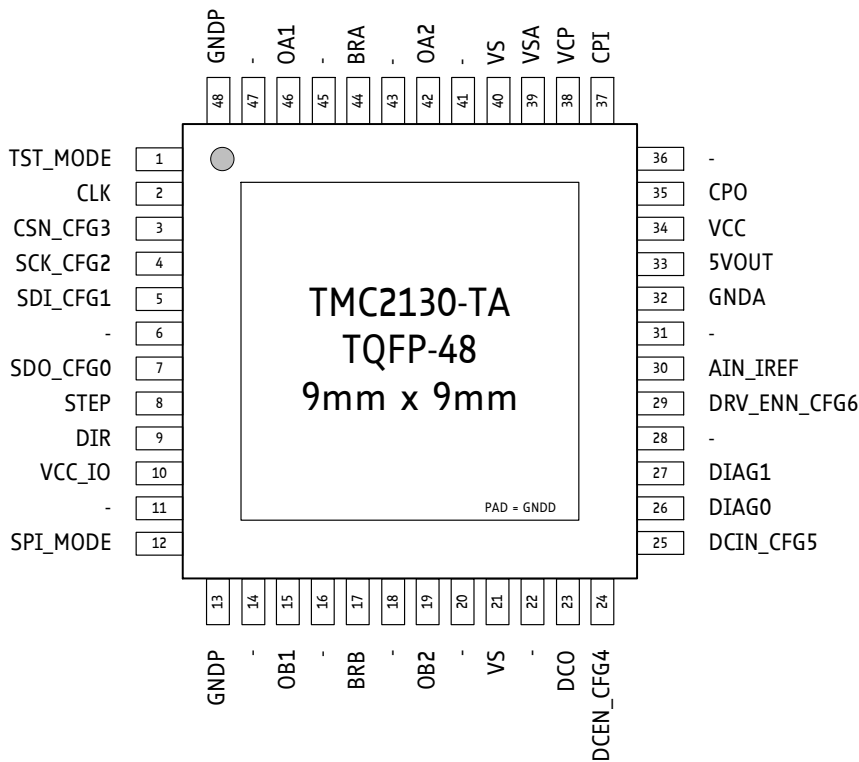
GNDP 48
- 47
OA1 46
- 45
BRA 44
- 43
OA2 42
- 41
VS 40
VSA 39
VCP 38
CPI 37

TST_MODE 1
CLK 2
CSN_CFG3 3
SCK_CFG2 4
SDI_CFG1 5
- 6
SDO_CFG0 7
STEP 8
DIR 9
VCC_IO 10
- 11
SPI_MODE 12

TMC2130-TA
TQFP-48
9mm x 9mm

PAD = GNDD

36 -
35 CPO
34 VCC
33 5VOUT
32 GNDA
31 -
30 AIN_IREF
29 DRV_ENN_CFG6
28 -
27 DIAG1
26 DIAG0
25 DCIN_CFG5

13 GNDP
14 -
15 OB1
16 -
17 BRB
18 -
19 OB2
20 -
21 VS
22 -
23 DCO
24 DCEN_CFG4